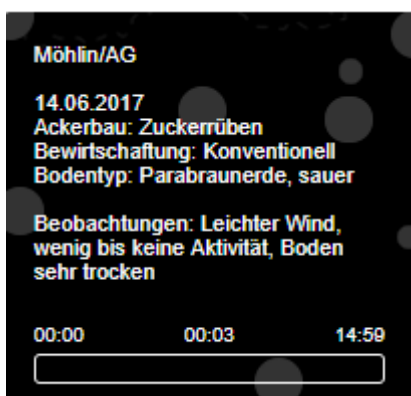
Möhlin/AG

14.06.2017
Ackerbau: Zuckerrüben
Bewirtschaftung: Konventionell
Bodentyp: Parabraunerde, sauer

Beobachtungen: Leichter Wind, wenig bis keine Aktivität, Boden sehr trocken

00:00 00:03 14:59